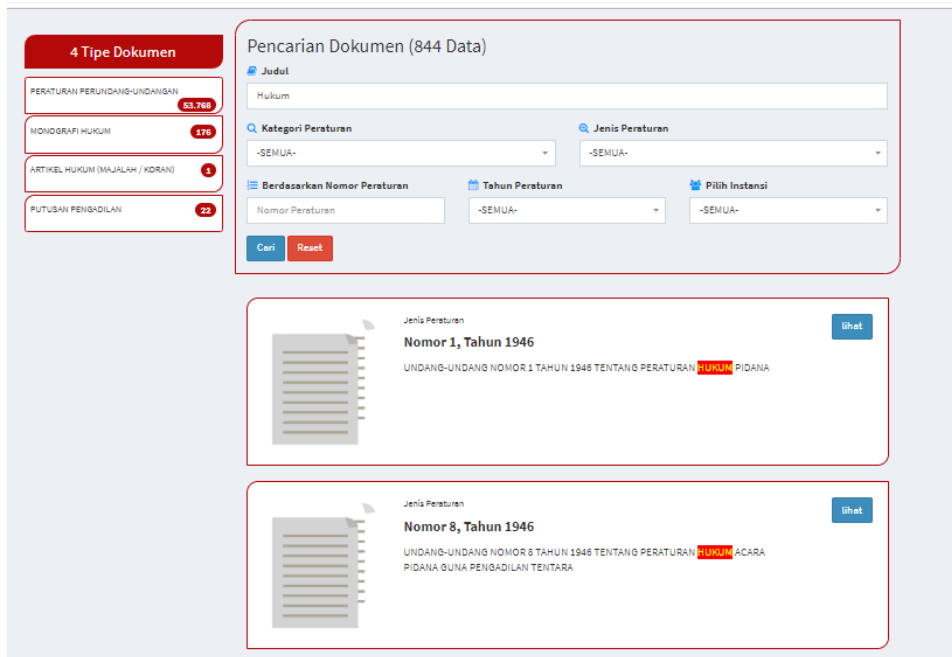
4 Tipe Dokumen

PERATURAN PERUNDANG-UNDANGAN 53.768

MONOGRAFI HUKUM 176

ARTIKEL HUKUM (MAJALAH / KORAN) 1

PUTUSAN PENGADILAN 22

Pencarian Dokumen (844 Data)

Judul

Hukum

Kategori Peraturan

-SEMUA-

Jenis Peraturan

-SEMUA-

Berdasarkan Nomor Peraturan

Nomor Peraturan

Tahun Peraturan

-SEMUA-

Pilih Instansi

-SEMUA-

Cari Reset

Jenis Peraturan

Nomor 1, Tahun 1946

UNDANG-UNDANG NOMOR 1 TAHUN 1946 TENTANG PERATURAN HUKUM PIDANA

lihat

Jenis Peraturan

Nomor 8, Tahun 1946

UNDANG-UNDANG NOMOR 8 TAHUN 1946 TENTANG PERATURAN HUKUM ACARA PIDANA GUNA PENGADILAN TENTARA

lihat